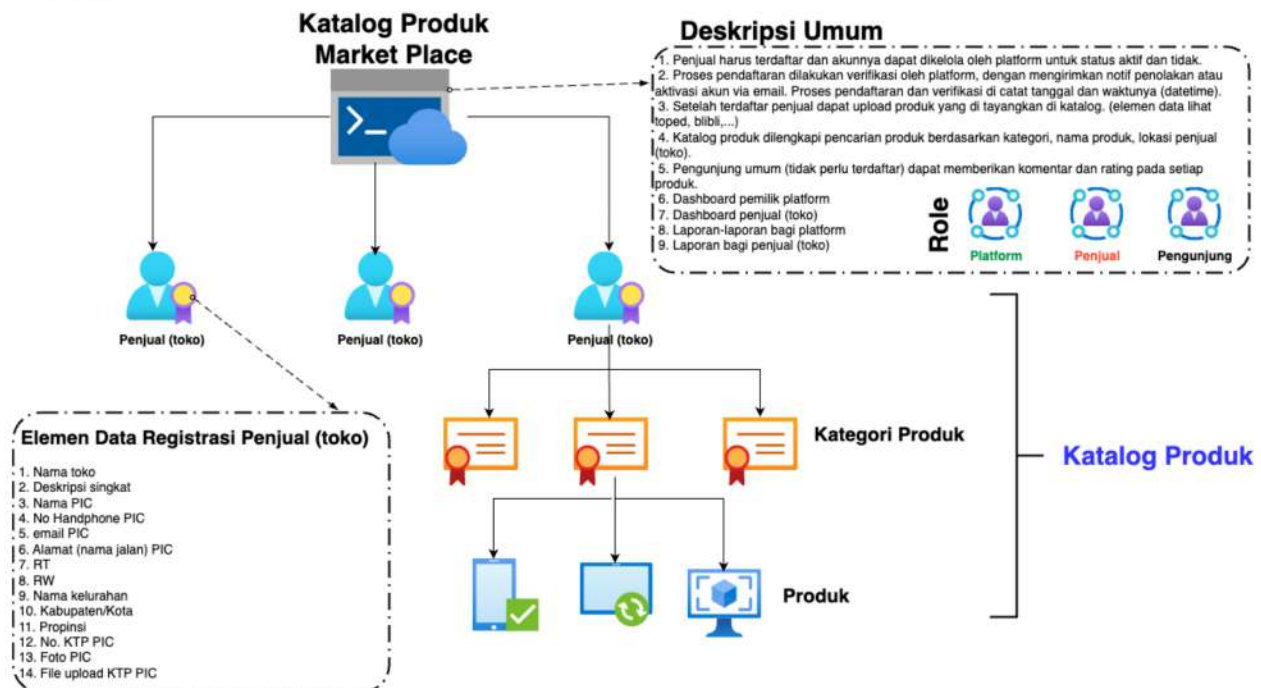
Katalog Produk
Market Place

Deskripsi Umum

1. Penjual harus terdaftar dan akunnya dapat dikelola oleh platform untuk status aktif dan tidak.
2. Proses pendaftaran dilakukan verifikasi oleh platform, dengan mengirimkan notif penolakan atau aktivasi akun via email. Proses pendaftaran dan verifikasi di catat tanggal dan waktunya (datetime).
3. Setelah terdaftar penjual dapat upload produk yang di tayangkan di katalog. (elemen data lihat toped, blibli,...)
4. Katalog produk dilengkapi pencarian produk berdasarkan kategori, nama produk, lokasi penjual (toko).
5. Pengunjung umum (tidak perlu terdaftar) dapat memberikan komentar dan rating pada setiap produk.
6. Dashboard pemilik platform
7. Dashboard penjual (toko)
8. Laporan-laporan bagi platform
9. Laporan bagi penjual (toko)

Role

Platform

Penjual

Pengunjung

Penjual (toko)

Penjual (toko)

Penjual (toko)

Elemen Data Registrasi Penjual (toko)

1. Nama toko
2. Deskripsi singkat
3. Nama PIC
4. No Handphone PIC
5. email PIC
6. Alamat (nama jalan) PIC
7. RT
8. RW
9. Nama kelurahan
10. Kabupaten/Kota
11. Propinsi
12. No. KTP PIC
13. Foto PIC
14. File upload KTP PIC

Kategori Produk

Katalog Produk

Produk